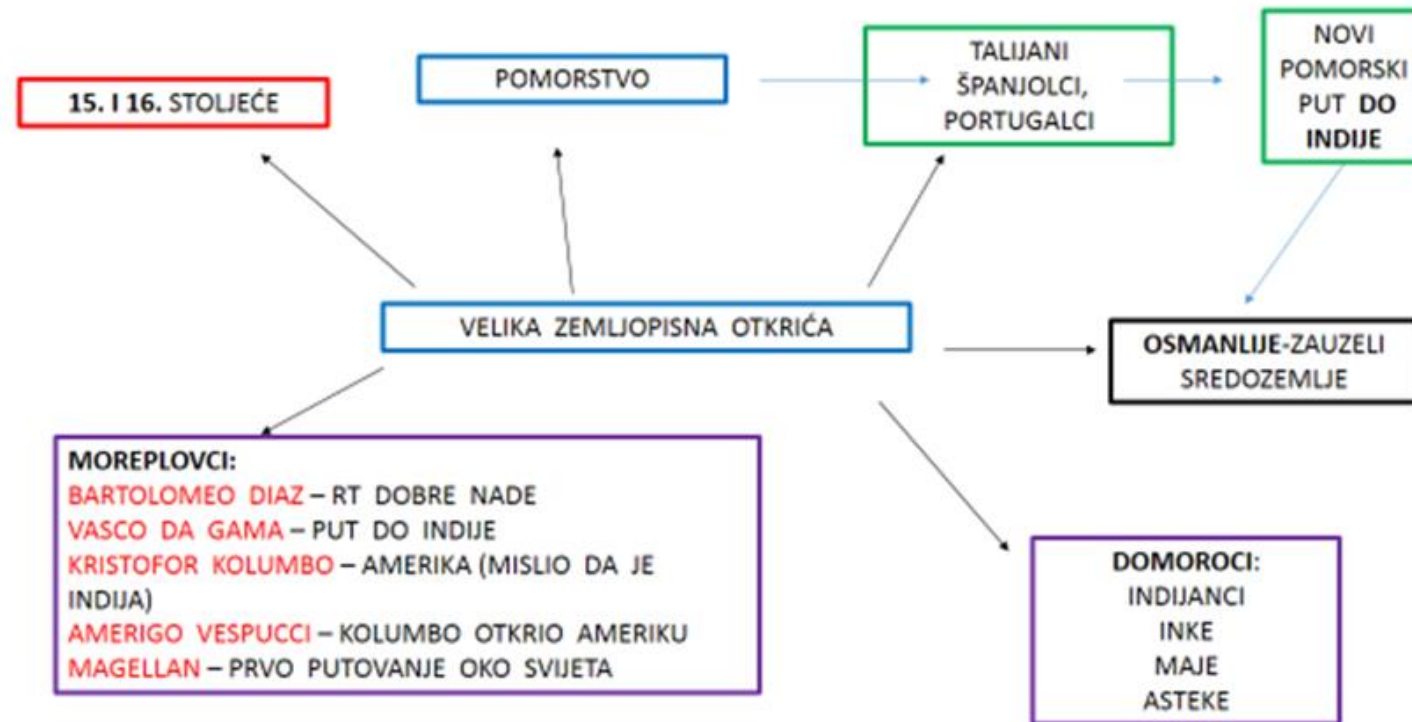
15. I 16. STOLJEĆE

POMORSTVO

TALIJANI ŠPANJOLCI, PORTUGALCI

NOVI POMORSKI PUT DO INDIJE

VELIKA ZEMLJOPISNA OTKRIĆA

OSMANLIJE-ZAUZELI SREDOZEMLJE

MOREPLOVCI:
BARTOLOMEO DIAZ – RT DOBRE NADE
VASCO DA GAMA – PUT DO INDIJE
KRISTOFOR KOLUMBO – AMERIKA (MISLIO DA JE INDIJA)
AMERIGO VESPUCCI – KOLUMBO OTKRIO AMERIKU
MAGELLAN – PRVO PUTOVANJE OKO SVIJETA

DOMOROCI:
INDIJANCI
INKE
MAJE
ASTEKE